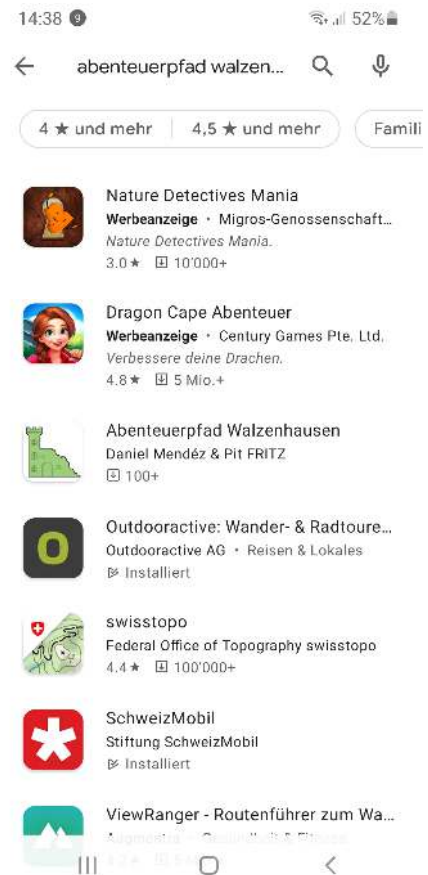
14:38 9
52%

abenteuerpfad walzen...

4 ★ und mehr
4,5 ★ und mehr
Famili

Nature Detectives Mania
Werbeanzeige • Migros-Genossenschaft...
Nature Detectives Mania.
3.0★ 10'000+

Dragon Cape Abenteuer
Werbeanzeige • Century Games Pte. Ltd.
Verbessere deine Drachen.
4.8★ 5 Mio.+

Abenteuerpfad Walzenhausen
Daniel Mendéz & Pit FRITZ
100+

Outdooractive: Wander- & Radtoure...
Outdooractive AG • Reisen & Lokales
Installiert

swisstopo
Federal Office of Topography swisstopo
4.4★ 100'000+

SchweizMobil
Stiftung SchweizMobil
Installiert

ViewRanger - Routenführer zum Wa...
Augmentra • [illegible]